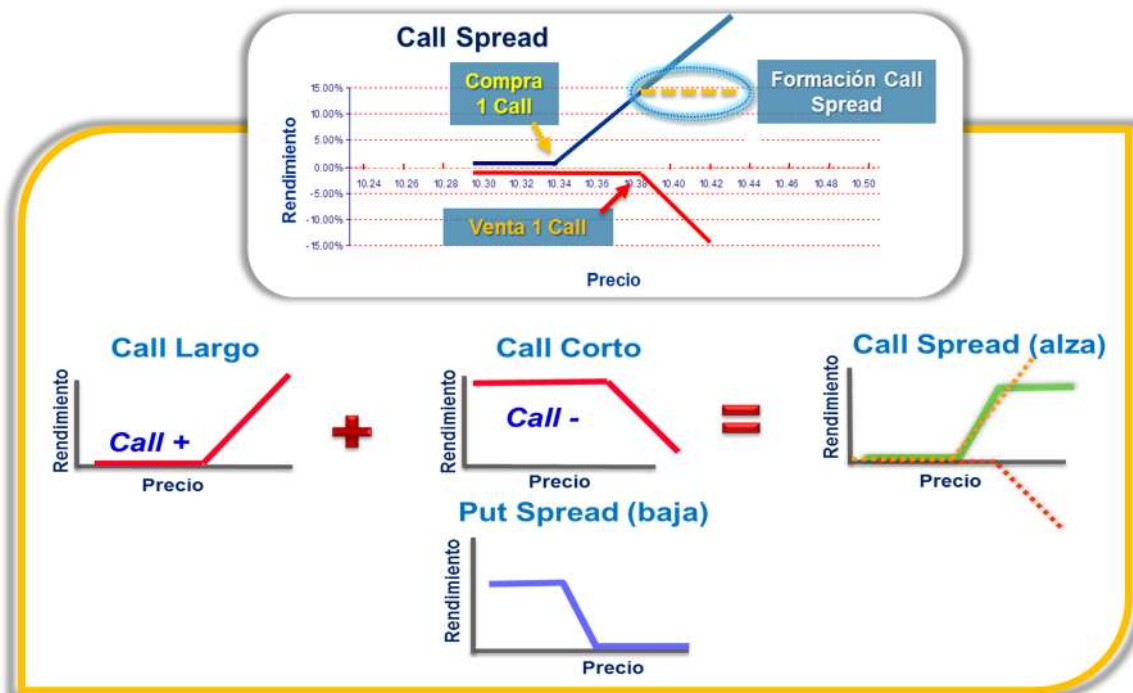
Call Spread

Compra 1 Call

Formación Call Spread

15.00%
10.00%
5.00%
0.00%
-5.00%
-10.00%
-15.00%

Rendimiento

10.24 10.26 10.28 10.30 10.32 10.34 10.36 10.38 10.40 10.42 10.44 10.46 10.48 10.50

Venta 1 Call

Precio

Call Largo

Rendimiento

Call +

Precio

+

Call Corto

Rendimiento

Call -

Precio

=

Call Spread (alza)

Rendimiento

Precio

Put Spread (baja)

Rendimiento

Precio